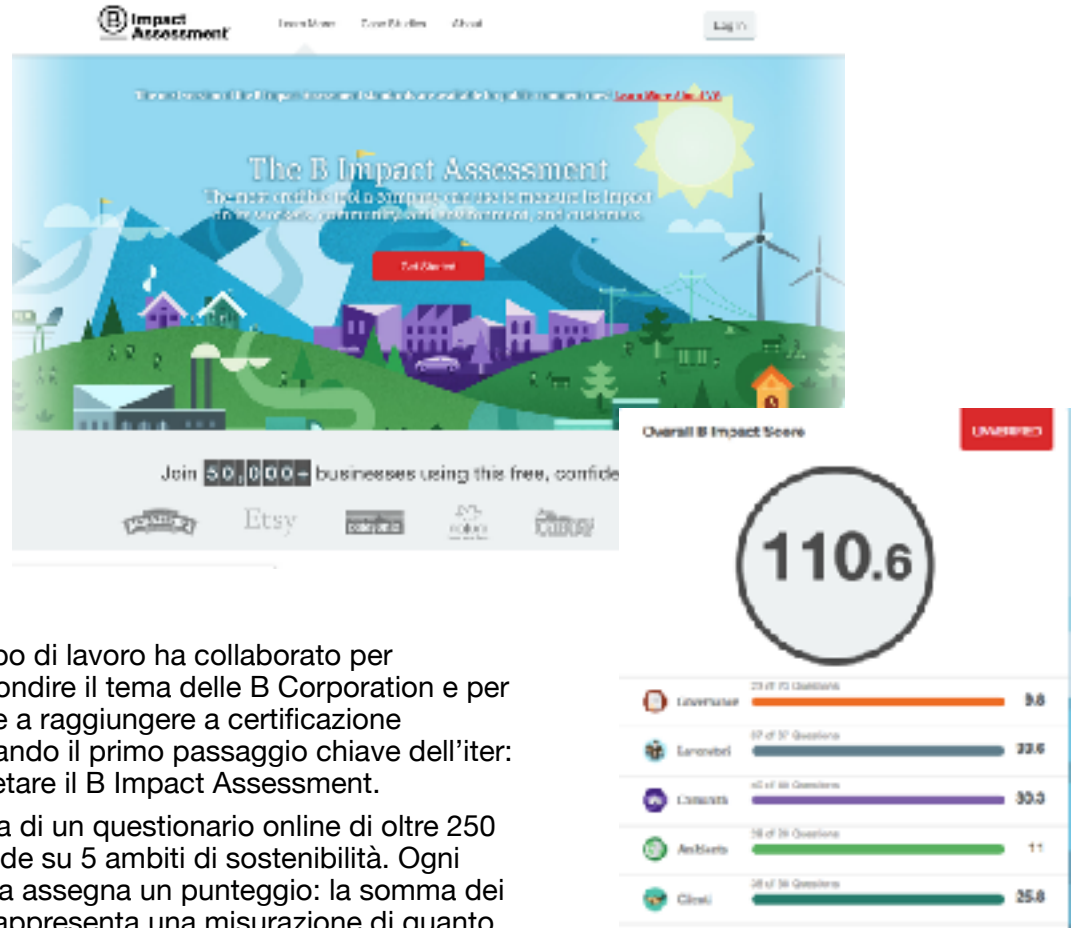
Impact Assessment

Learn More Case Studies About

Log In

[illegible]

The B Impact Assessment

The most credible tool a company can use to measure its impact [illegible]

Get Started

Join 50,000+ businesses using this free, confide

Etsy

Overall B Impact Score

UNVERIFIED

110.6

Governance 9.8

Lavoratori 33.6

Comunità 30.3

Ambiente 11

Clienti 25.8

po di lavoro ha collaborato per ondire il tema delle B Corporation e per e a raggiungere a certificazione ando il primo passaggio chiave dell'iter: etare il B Impact Assessment.

a di un questionario online di oltre 250 de su 5 ambiti di sostenibilità. Ogni a assegna un punteggio: la somma dei appresenta una misurazione di quanto